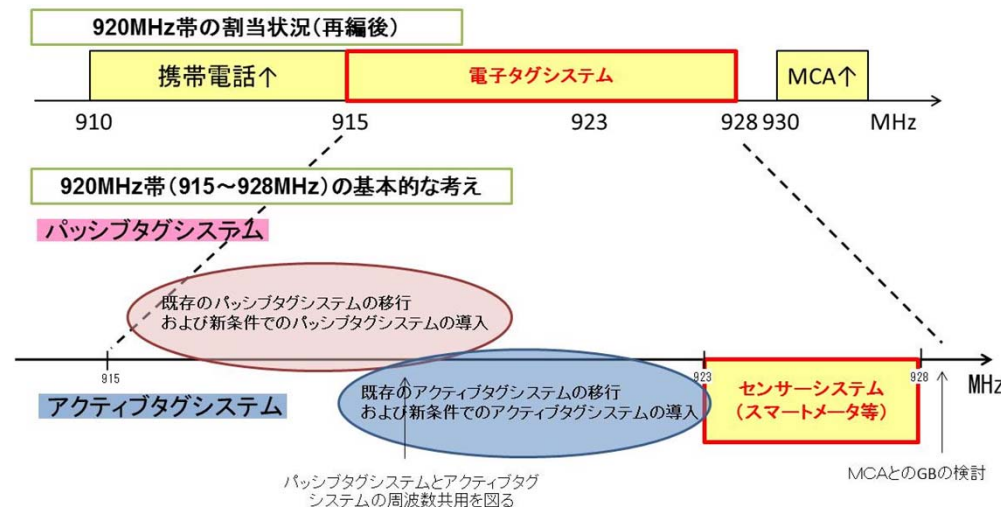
920MHz帯の割当状況（再編後）

携帯電話↑

電子タグシステム

MCA↑

910

915

923

928 930

MHz

920MHz帯（915～928MHz）の基本的な考え

パッシブタグシステム

既存のパッシブタグシステムの移行
および新条件でのパッシブタグシステムの導入

915

923

928

MHz

アクティブタグシステム

既存のアクティブタグシステムの移行
および新条件でのアクティブタグシステムの導入

センサーシステム
（スマートメータ等）

パッシブタグシステムとアクティブタグシステムの周波数共用を図る

MCAとのGBの検討